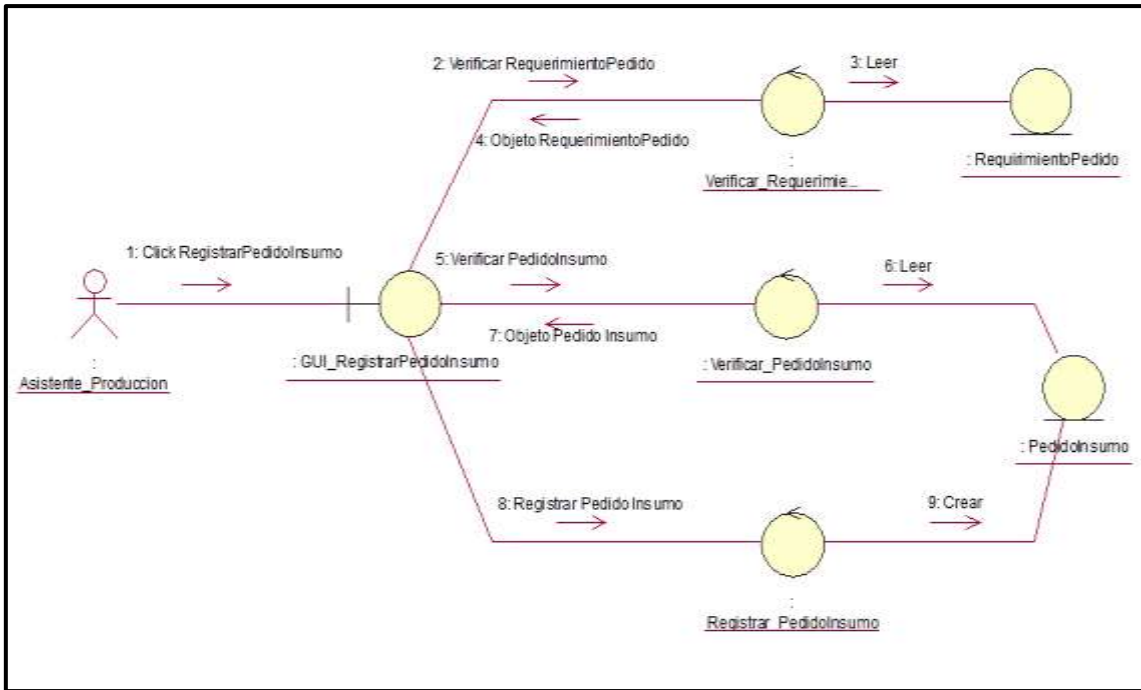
2: Verificar RequerimientoPedido

3: Leer

4: Objeto RequerimientoPedido

:
Verificar_Requerimie...

: RequirimientoPedido

1: Click RegistrarPedidoInsumo

5: Verificar PedidoInsumo

6: Leer

7: Objeto Pedido Insumo

:
Asistente_Produccion

: GUI_RegistrarPedidoInsumo

: Verificar_PedidoInsumo

: PedidoInsumo

8: Registrar Pedido Insumo

9: Crear

:
Registrar_PedidoInsumo